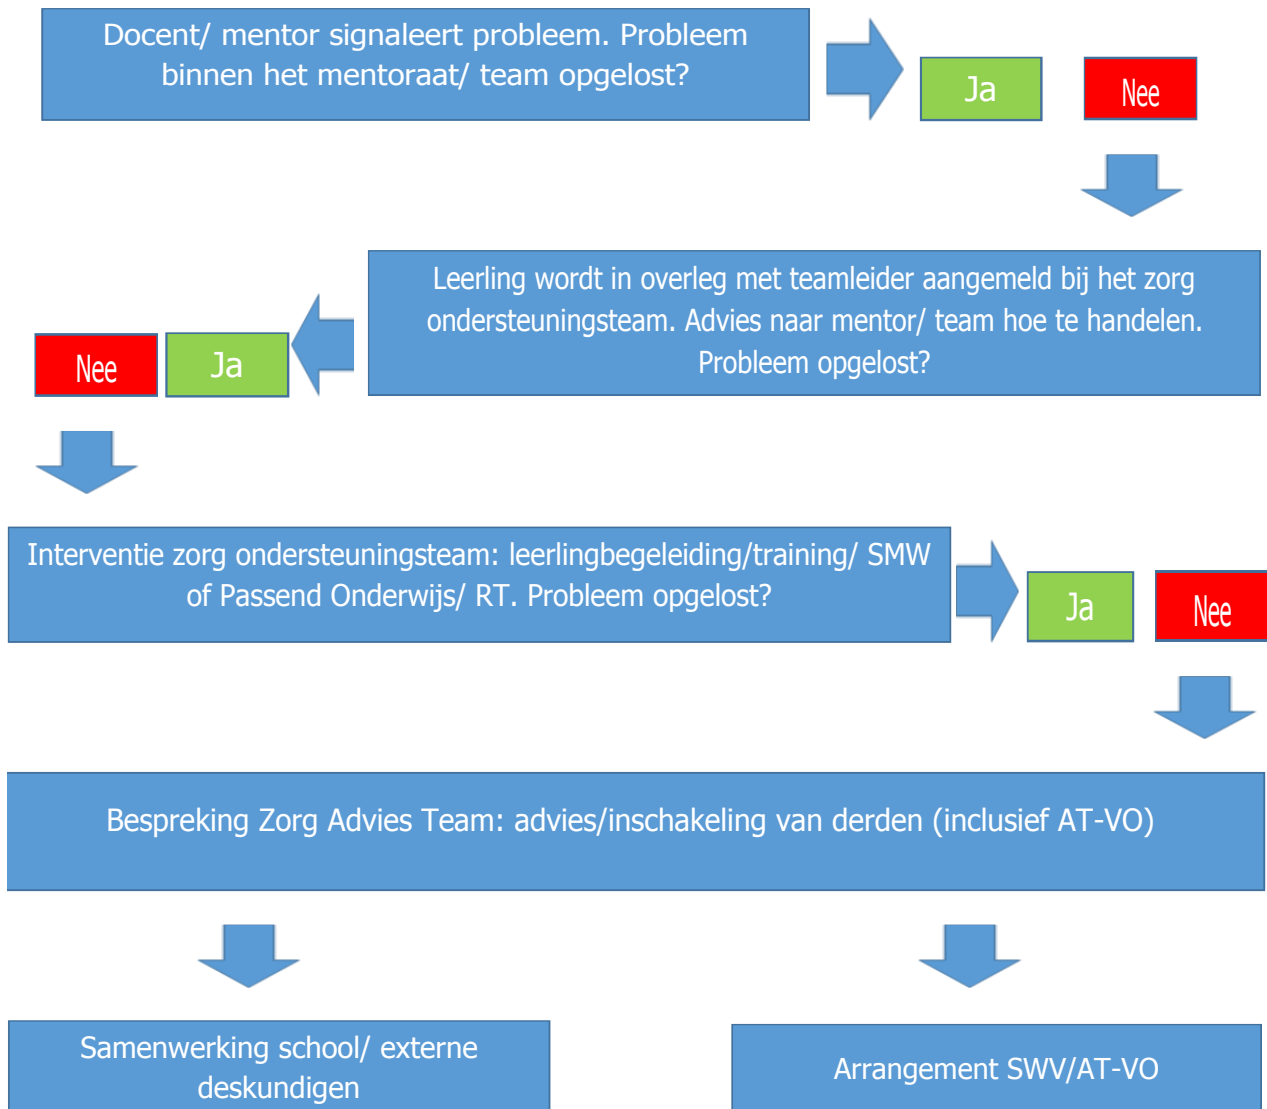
Docent/ mentor signaleert probleem. Probleem binnen het mentoraat/ team opgelost?

Ja

Nee

Leerling wordt in overleg met teamleider aangemeld bij het zorg ondersteuningsteam. Advies naar mentor/ team hoe te handelen. Probleem opgelost?

Ja

Nee

Interventie zorg ondersteuningsteam: leerlingbegeleiding/training/ SMW of Passend Onderwijs/ RT. Probleem opgelost?

Ja

Nee

Bespreking Zorg Advies Team: advies/inschakeling van derden (inclusief AT-VO)

Samenwerking school/ externe deskundigen

Arrangement SWV/AT-VO